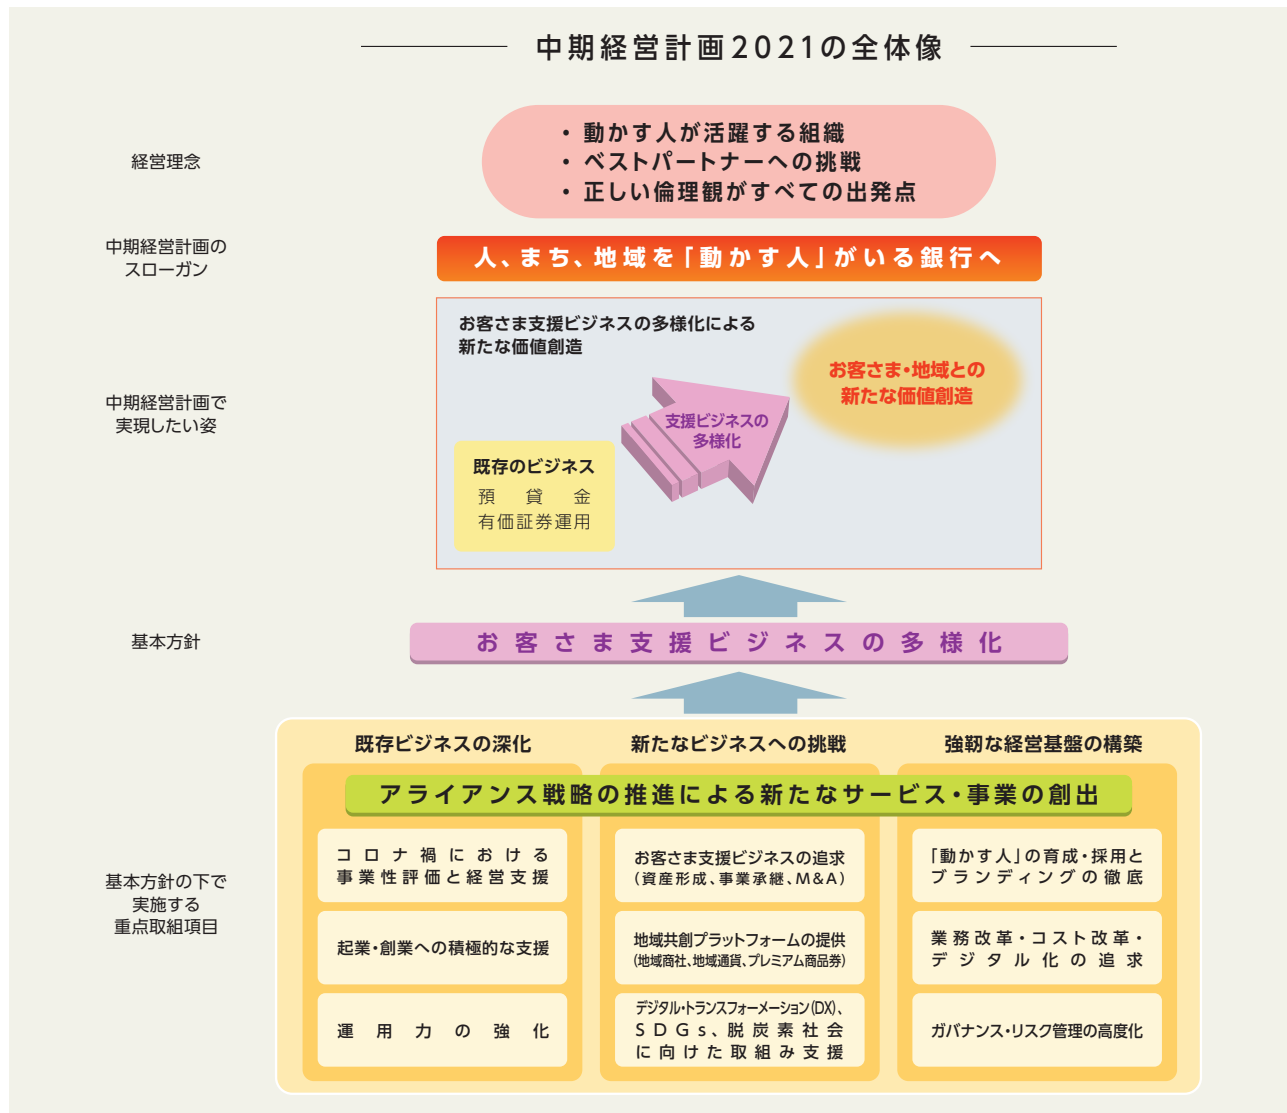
中期経営計画2021の全体像

経営理念

・動かす人が活躍する組織
・ベストパートナーへの挑戦
・正しい倫理観がすべての出発点

中期経営計画のスローガン

人、まち、地域を「動かす人」がいる銀行へ

中期経営計画で実現したい姿

お客さま支援ビジネスの多様化による新たな価値創造

既存のビジネス
預 貸 金
有価証券運用

支援ビジネスの多様化

お客さま・地域との新たな価値創造

基本方針

お客さま支援ビジネスの多様化

基本方針の下で実施する重点取組項目

既存ビジネスの深化

新たなビジネスへの挑戦

強靭な経営基盤の構築

アライアンス戦略の推進による新たなサービス・事業の創出

コロナ禍における事業性評価と経営支援

起業・創業への積極的な支援

運用力の強化

お客さま支援ビジネスの追求
(資産形成、事業承継、M&A)

地域共創プラットフォームの提供
(地域商社、地域通貨、プレミアム商品券)

デジタル・トランスフォーメーション(DX)、SDGs、脱炭素社会に向けた取組み支援

「動かす人」の育成・採用とブランディングの徹底

業務改革・コスト改革・デジタル化の追求

ガバナンス・リスク管理の高度化